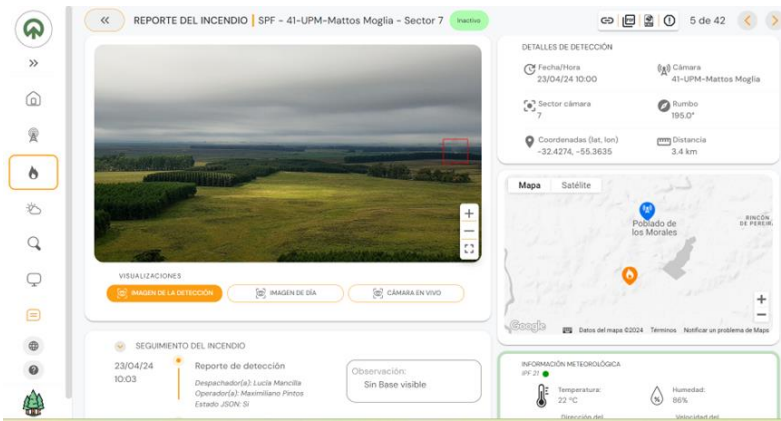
REPORTE DEL INCENDIO | SPF - 41-UPM-Mattos Moglia - Sector 7 Inactivo

5 de 42

VISUALIZACIONES

IMAGEN DE LA DETECCIÓN

IMAGEN DE DÍA

CÁMARA EN VIVO

DETALLES DE DETECCIÓN

Fecha/Hora
23/04/24 10:00

Cámara
41-UPM-Mattos Moglia

Sector cámara
7

Rumbo
195.0°

Coordenadas (lat, lon)
-32.4274, -55.3635

Distancia
3.4 km

Mapa Satélite

Poblado de los Morales

RINCON DE PEREIR

Google

Datos del mapa ©2024 Términos Notificar un problema de Maps

SEGUIMIENTO DEL INCENDIO

23/04/24
10:03

Reporte de detección

Despachador(a): Lucía Mancilla
Operador(a): Maximiliano Pintos
Estado JSON: Si

Observación:
Sin Base visible

INFORMACIÓN METEOROLÓGICA

IPF 21

Temperatura:
22 °C

Humedad:
86%

Dirección del

Velocidad del